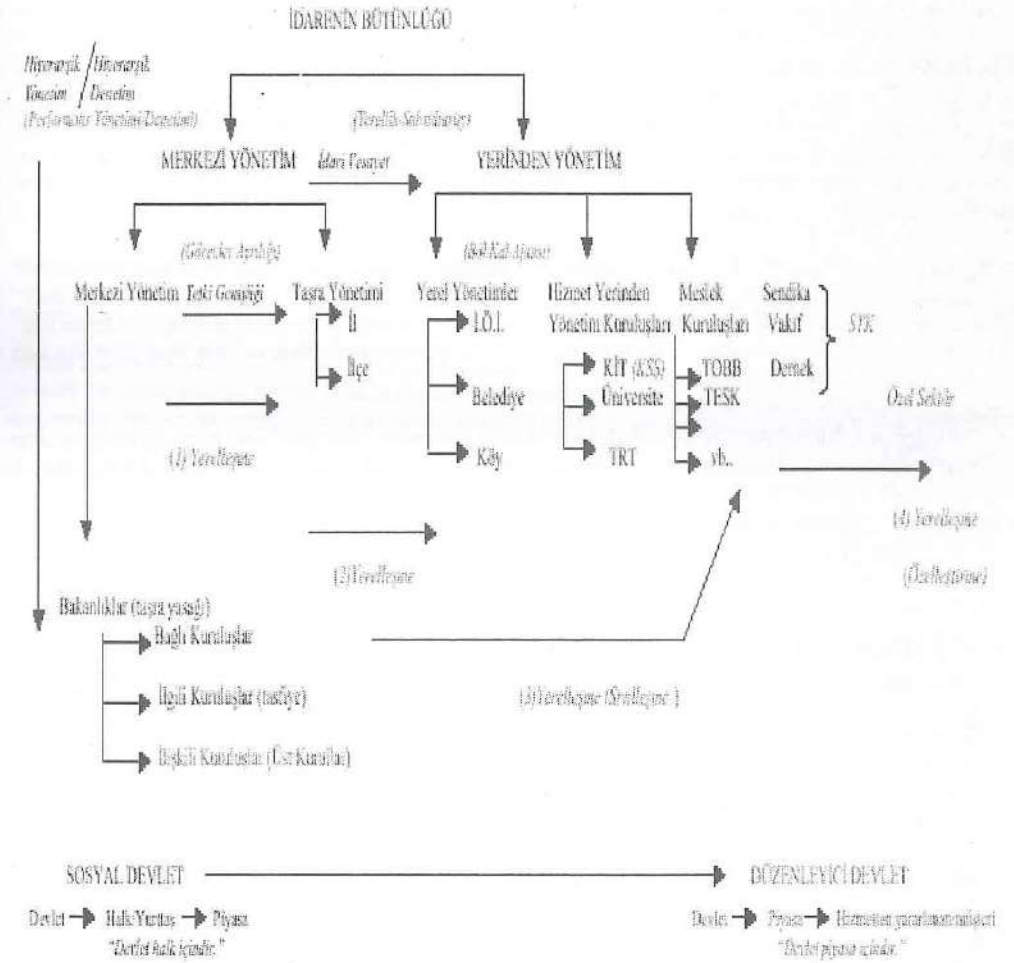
İDARENİN BÜTÜNLÜĞÜ

Hiyerarşik Yönetim / Hiyerarşik Denetim
(Performans Yönetimi Denetimi)

(Yerellik Subsidiarity)

MERKEZİ YÖNETİM

İdari Vesayet

YERİNDEN YÖNETİM

(Görevler Ayrılığı)

(Bol Kol Ajans)

Merkezi Yönetim

Yetki Genişliği

Taşra Yönetimi

İl

İlçe

Yerel Yönetimler

İ.Ö.İ.

Belediye

Köy

Hizmet Yerinden Yönetim Kuruluşları

KİT (KSS)

Üniversite

TRT

Meslek Kuruluşları

TOBB

TESK

vb..

Sendika

Vakıf

Dernek

STK

Özel Sektör

(1) Yerelleşme

(2) Yerelleşme

(3) Yerelleşme (Özelleşme)

(4) Yerelleşme

(Özelleştirme)

Bakanlıklar (taşra yasağı)

Bağlı Kuruluşlar

İlgili Kuruluşlar (tasfiye)

İlişkili Kuruluşlar (Üst Kurullar)

SOSYAL DEVLET

DÜZENLEYİCİ DEVLET

Devlet → Halk/Yurttaş → Piyasa
"Devlet halk içindir."

Devlet → Piyasa → Hizmetten yararlanan müşteri
"Devlet piyasa içindir."